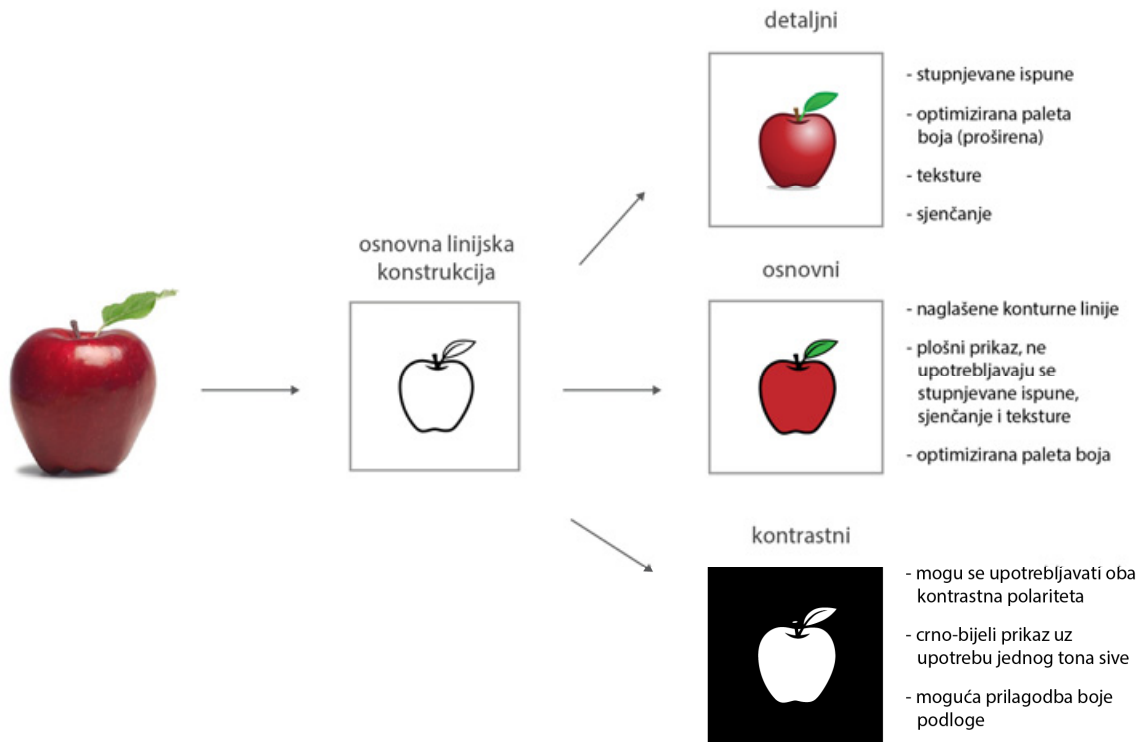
osnovna linijska konstrukcija

detaljni

- stupnjevane ispune
- optimizirana paleta boja (proširena)
- teksture
- sjenčanje

osnovni

- naglašene konturne linije
- plošni prikaz, ne upotrebljavaju se stupnjevane ispune, sjenčanje i teksture
- optimizirana paleta boja

kontrastni

- mogu se upotrebljavati oba kontrastna polariteta
- crno-bijeli prikaz uz upotrebu jednog tona sive
- moguća prilagodba boje podloge